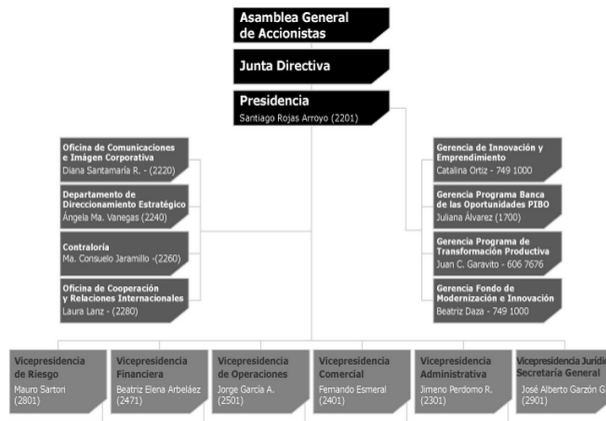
Asamblea General de Accionistas

Junta Directiva

Presidencia
Santiago Rojas Arroyo (2201)

Oficina de Comunicaciones e Imágen Corporativa
Diana Santamaría R. - (2220)

Departamento de Direccionamiento Estratégico
Ángela Ma. Vanegas (2240)

Contraloría
Ma. Consuelo Jaramillo -(2260)

Oficina de Cooperación y Relaciones Internacionales
Laura Lanz - (2280)

Gerencia de Innovación y Emprendimiento
Catalina Ortiz - 749 1000

Gerencia Programa Banca de las Oportunidades PIBO
Juliana Álvarez (1700)

Gerencia Programa de Transformación Productiva
Juan C. Garavito - 606 7676

Gerencia Fondo de Modernización e Innovación
Beatriz Daza - 749 1000

Vicepresidencia de Riesgo
Mauro Sartori (2801)

Vicepresidencia Financiera
Beatriz Elena Arbeláez (2471)

Vicepresidencia de Operaciones
Jorge García A. (2501)

Vicepresidencia Comercial
Fernando Esmeral (2401)

Vicepresidencia Administrativa
Jimeno Perdomo R. (2301)

Vicepresidencia Jurídi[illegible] Secretaría General
José Alberto Garzón G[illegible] (2901)